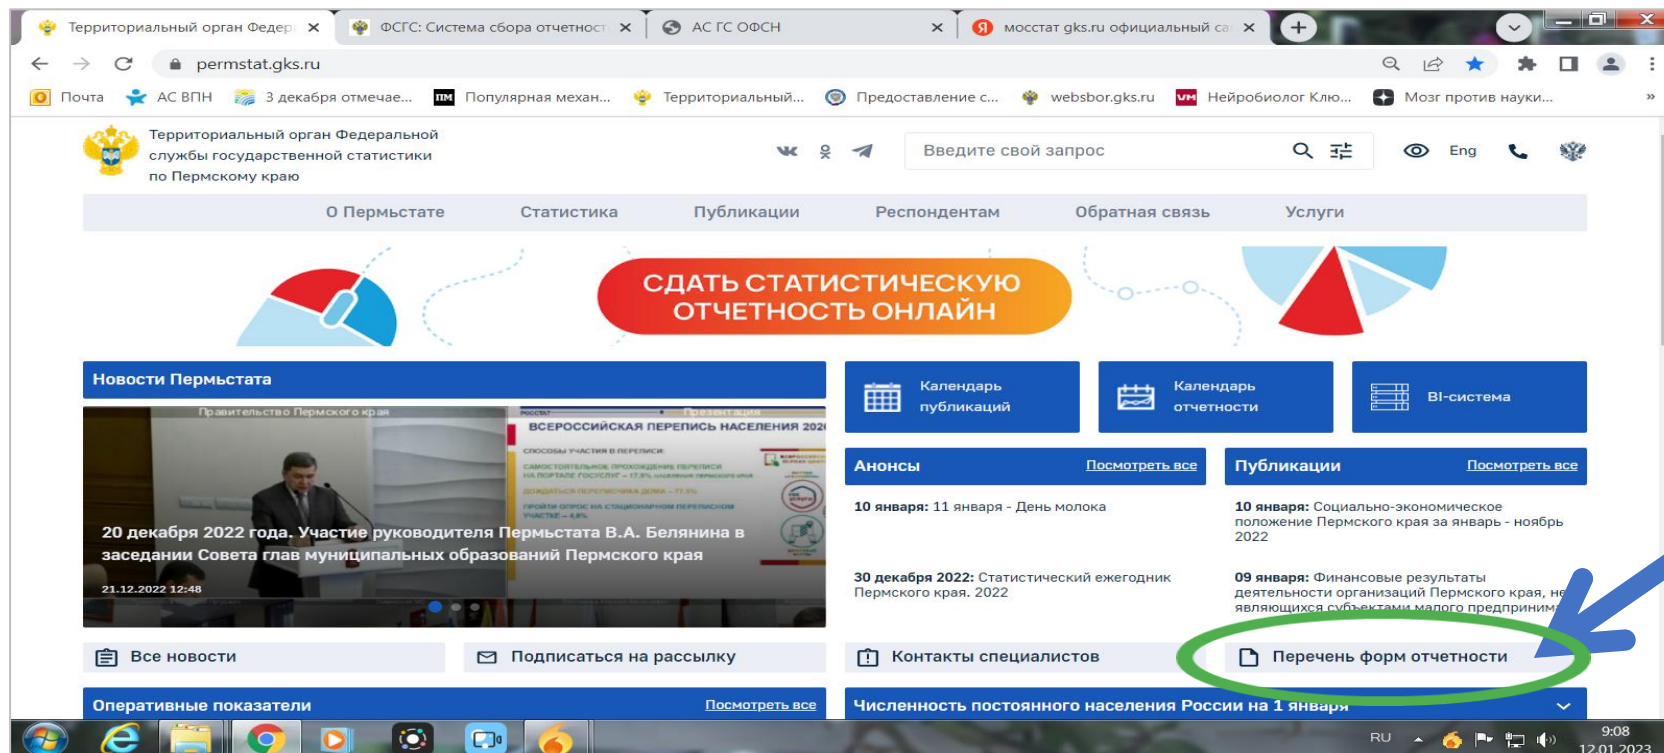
Территориальный орган Федер ×
ФСГС: Система сбора отчетност ×
АС ГС ОФСН ×
мосстат gks.ru официальный са ×

permstat.gks.ru

Почта
АС ВПН
3 декабря отмечае...
Популярная механ...
Территориальный...
Предоставление с...
websbor.gks.ru
Нейробиолог Клю...
Мозг против науки...

Территориальный орган Федеральной службы государственной статистики по Пермскому краю

Введите свой запрос
Eng

О Пермьстате
Статистика
Публикации
Респондентам
Обратная связь
Услуги

СДАТЬ СТАТИСТИЧЕСКУЮ ОТЧЕТНОСТЬ ОНЛАЙН

Новости Пермьстата

Правительство Пермского края
ВСЕРОССИЙСКАЯ ПЕРЕПИСЬ НАСЕЛЕНИЯ 202
Презентация

20 декабря 2022 года. Участие руководителя Пермьстата В.А. Белянина в заседании Совета глав муниципальных образований Пермского края

21.12.2022 12:48

Календарь публикаций
Календарь отчетности
BI-система

Анонсы
Посмотреть все
10 января: 11 января - День молока
30 декабря 2022: Статистический ежегодник Пермского края. 2022

Публикации
Посмотреть все
10 января: Социально-экономическое положение Пермского края за январь - ноябрь 2022
09 января: Финансовые результаты деятельности организаций Пермского края, не являющихся субъектами малого предприним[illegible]

Все новости
Подписаться на рассылку
Контакты специалистов
Перечень форм отчетности

Оперативные показатели
Посмотреть все
Численность постоянного населения России на 1 января

RU
9:08
12.01.2023